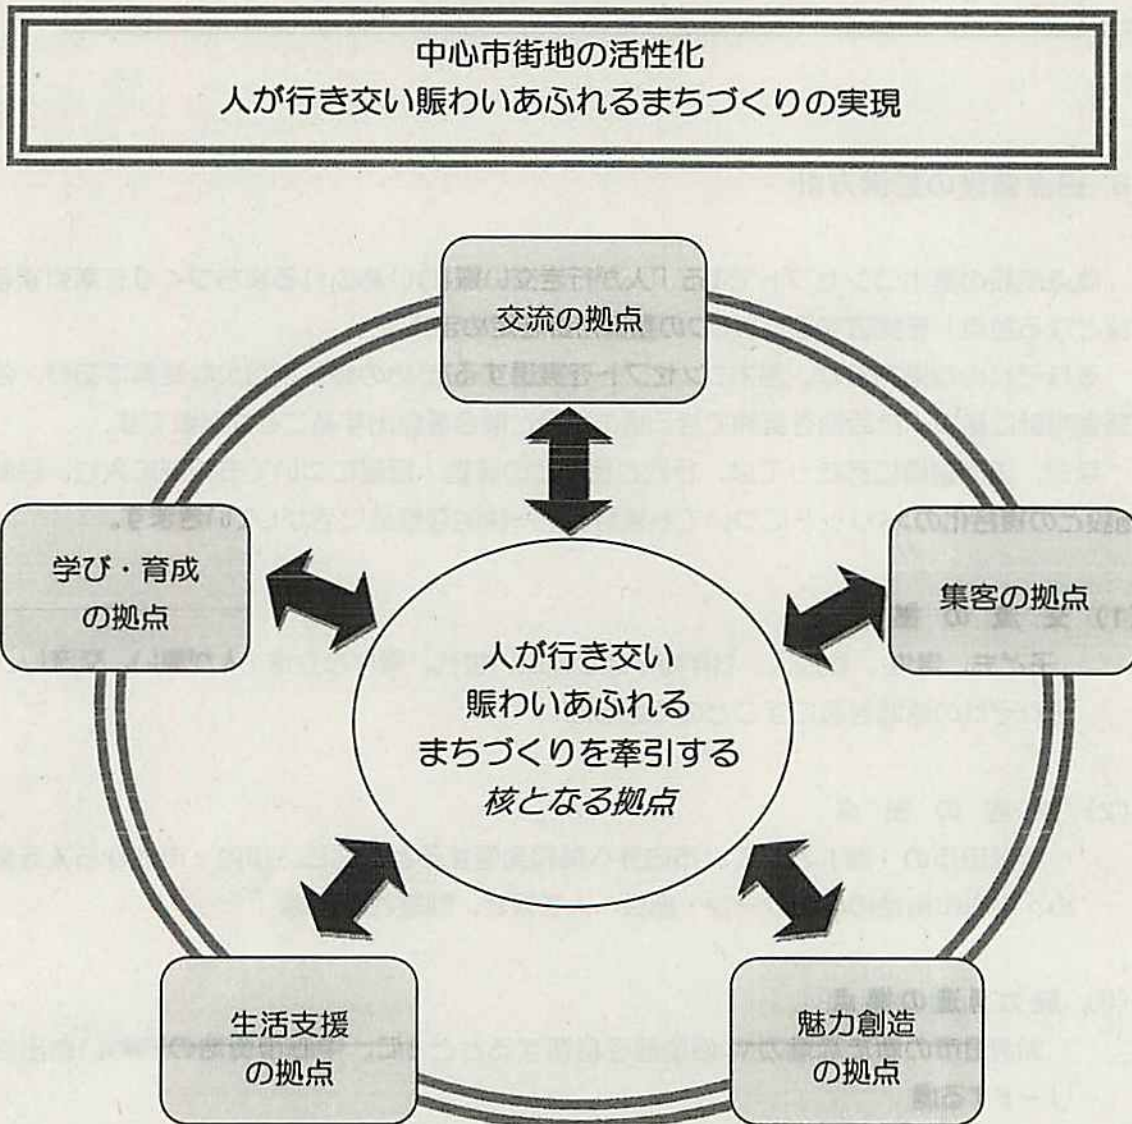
中心市街地の活性化
人が行き交い賑わいあふれるまちづくりの実現

交流の拠点

学び・育成
の拠点

集客の拠点

人が行き交い
賑わいあふれる
まちづくりを牽引する
核となる拠点

生活支援
の拠点

魅力創造
の拠点